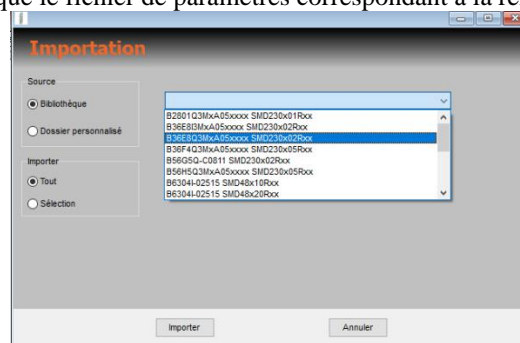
que le fichier de paramètres correspondant à la ré

Importation

Source

Bibliothèque

Dossier personnalisé

Importer

Tout

Sélection

B2801Q3MxA05xxxx SMD230x01Rxx
B36E8GMxA05xxxx SMD230x02Rxx
B36E8Q3MxA05xxxx SMD230x02Rxx
B36F4Q3MxA05xxxx SMD230x05Rxx
B56G5Q-C0811 SMD230x02Rxx
B56H5Q3MxA05xxxx SMD230x05Rxx
B6304I-02515 SMD48x10Rxx
B6304I-02515 SMD48x20Rxx

Importer

Annuler